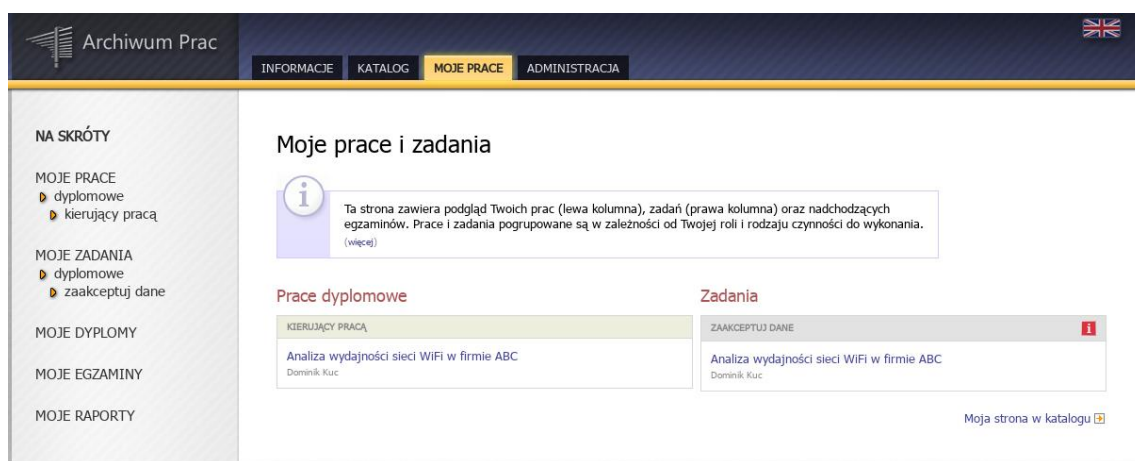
Archiwum Prac

INFORMACJE KATALOG MOJE PRACE ADMINISTRACJA

NA SKRÓTY

MOJE PRACE
dyplomowe
kierujący pracą

MOJE ZADANIA
dyplomowe
zaakceptuj dane

MOJE DYPLOMY

MOJE EGZAMINY

MOJE RAPORTY

Moje prace i zadania

Ta strona zawiera podgląd Twoich prac (lewa kolumna), zadań (prawa kolumna) oraz nadchodzących egzaminów. Prace i zadania pogrupowane są w zależności od Twojej roli i rodzaju czynności do wykonania.
(więcej)

Prace dyplomowe

KIERUJĄCY PRACĄ

Analiza wydajności sieci WiFi w firmie ABC
Dominik Kuc

Zadania

ZAAKCEPTUJ DANE

Analiza wydajności sieci WiFi w firmie ABC
Dominik Kuc

Moja strona w katalogu